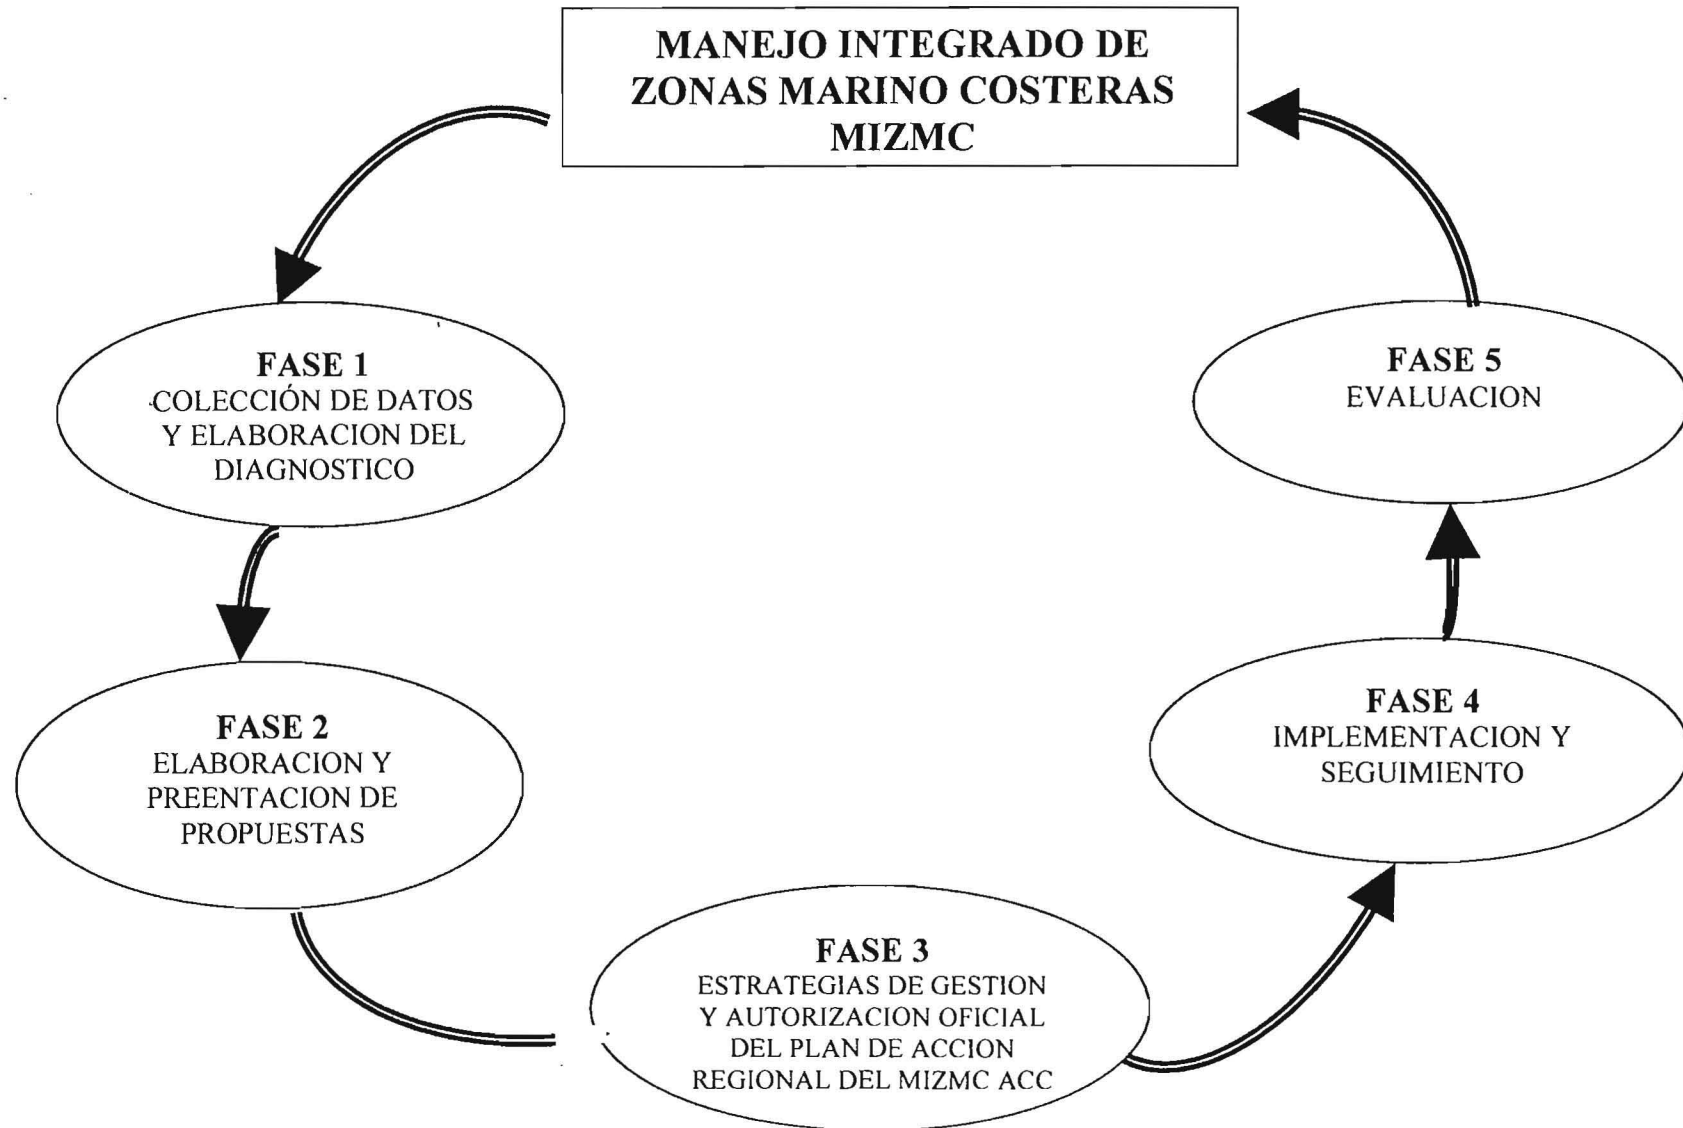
MANEJO INTEGRADO DE ZONAS MARINO COSTERAS MIZMC

FASE 1
COLECCIÓN DE DATOS Y ELABORACION DEL DIAGNOSTICO

FASE 2
ELABORACION Y PREENTACION DE PROPUESTAS

FASE 3
ESTRATEGIAS DE GESTION Y AUTORIZACION OFICIAL DEL PLAN DE ACCION REGIONAL DEL MIZMC ACC

FASE 4
IMPLEMENTACION Y SEGUIMIENTO

FASE 5
EVALUACION